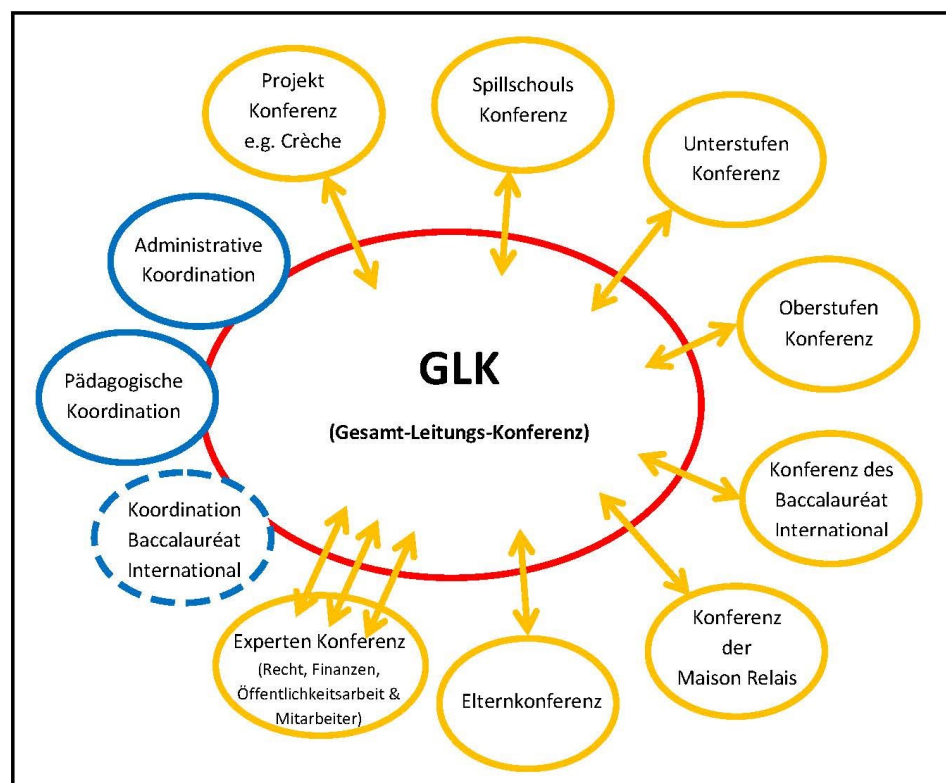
Projekt Konferenz e.g. Crèche

Spillschouls Konferenz

Unterstufen Konferenz

Administrative Koordination

Oberstufen Konferenz

GLK

(Gesamt-Leitungs-Konferenz)

Pädagogische Koordination

Konferenz des Baccalauréat International

Koordination Baccalauréat International

Konferenz der Maison Relais

Experten Konferenz (Recht, Finanzen, Öffentlichkeitsarbeit & Mitarbeiter)

Elternkonferenz